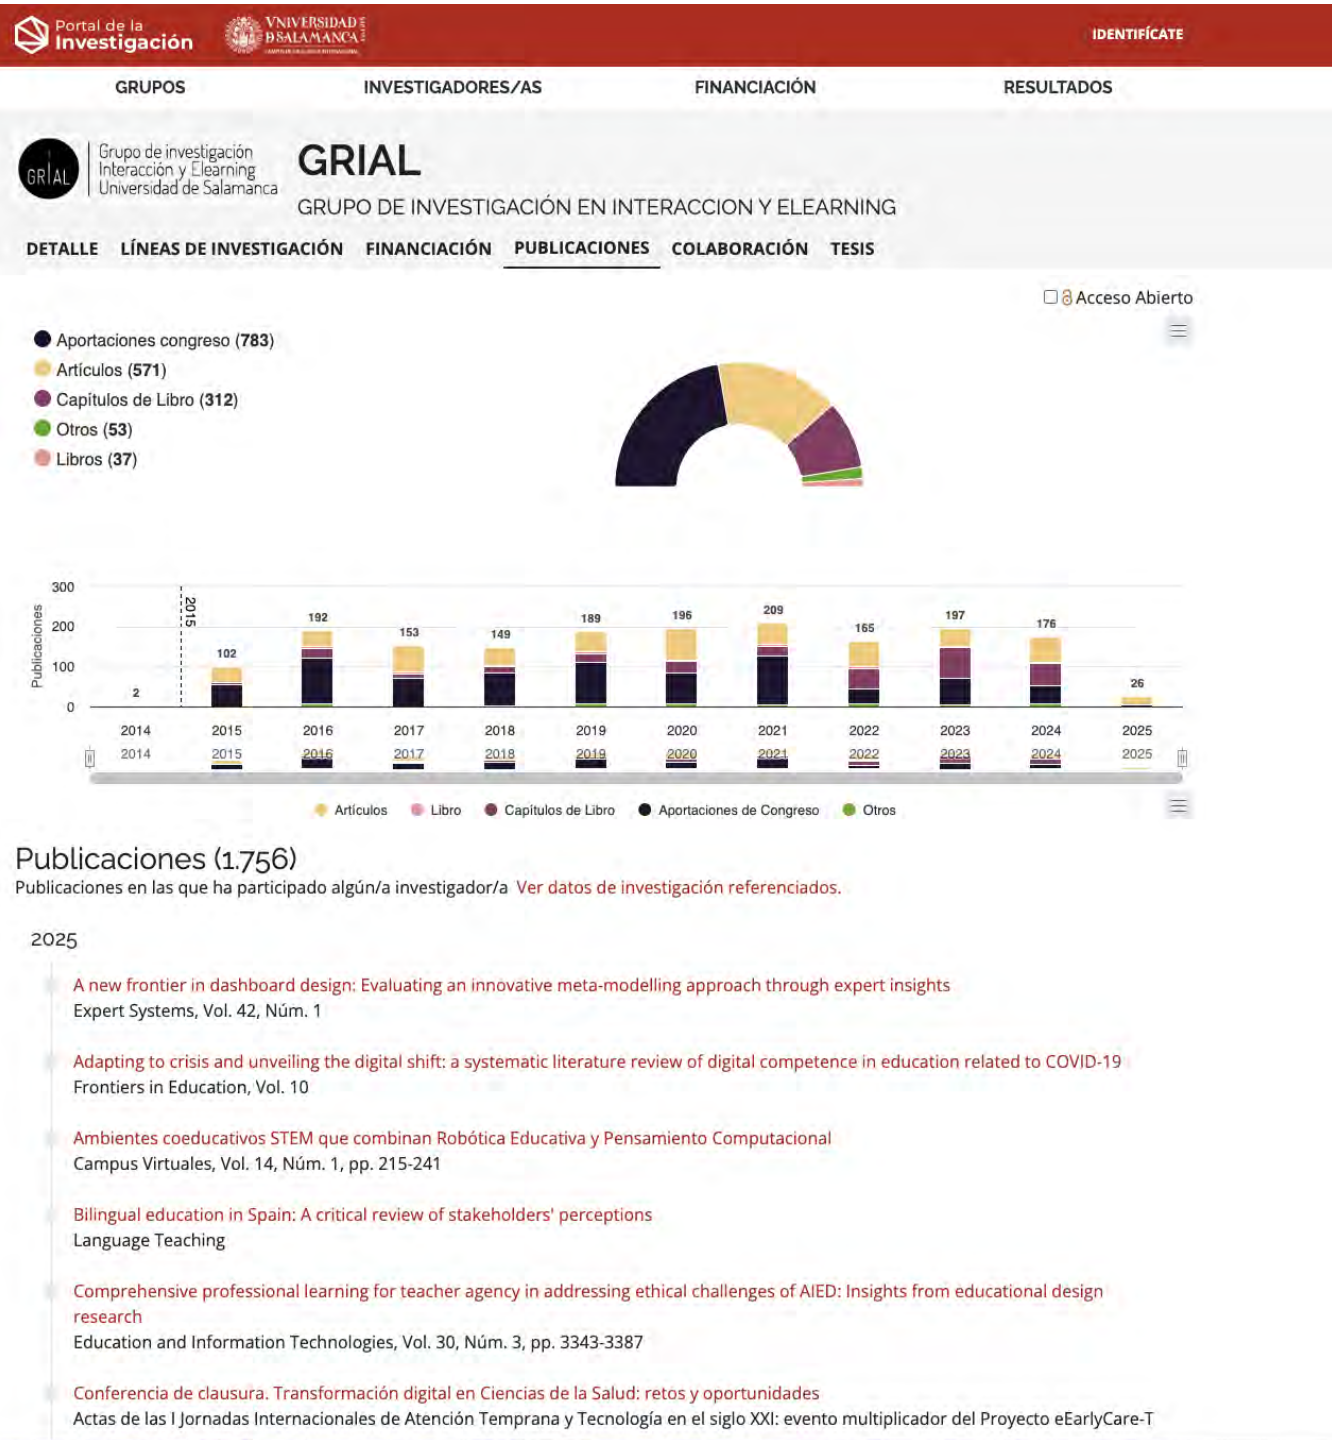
Portal de la Investigación

VNIVERSIDAD DSALAMANCA

IDENTIFÍCATE

GRUPOS INVESTIGADORES/AS FINANCIACIÓN RESULTADOS

GRIAL Grupo de investigación Interacción y Elearning Universidad de Salamanca

GRIAL

GRUPO DE INVESTIGACIÓN EN INTERACCION Y ELEARNING

DETALLE LÍNEAS DE INVESTIGACIÓN FINANCIACIÓN PUBLICACIONES COLABORACIÓN TESIS

Acceso Abierto

Aportaciones congreso (783)
Artículos (571)
Capítulos de Libro (312)
Otros (53)
Libros (37)

| | 2014 | 2015 | 2016 | 2017 | 2018 | 2019 | 2020 | 2021 | 2022 | 2023 | 2024 | 2025 |
|---|---|---|---|---|---|---|---|---|---|---|---|---|
| Publicaciones | 2 | 102 | 192 | 153 | 149 | 189 | 196 | 209 | 165 | 197 | 176 | 26 |

300 200 100 0 Publicaciones 2015

2014 2015 2016 2017 2018 2019 2020 2021 2022 2023 2024 2025

Artículos Libro Capítulos de Libro Aportaciones de Congreso Otros

Publicaciones (1.756)
Publicaciones en las que ha participado algún/a investigador/a Ver datos de investigación referenciados.

2025

A new frontier in dashboard design: Evaluating an innovative meta-modelling approach through expert insights
Expert Systems, Vol. 42, Núm. 1

Adapting to crisis and unveiling the digital shift: a systematic literature review of digital competence in education related to COVID-19
Frontiers in Education, Vol. 10

Ambientes coeducativos STEM que combinan Robótica Educativa y Pensamiento Computacional
Campus Virtuales, Vol. 14, Núm. 1, pp. 215-241

Bilingual education in Spain: A critical review of stakeholders' perceptions
Language Teaching

Comprehensive professional learning for teacher agency in addressing ethical challenges of AIED: Insights from educational design research
Education and Information Technologies, Vol. 30, Núm. 3, pp. 3343-3387

Conferencia de clausura. Transformación digital en Ciencias de la Salud: retos y oportunidades
Actas de las I Jornadas Internacionales de Atención Temprana y Tecnología en el siglo XXI: evento multiplicador del Proyecto eEarlyCare-T